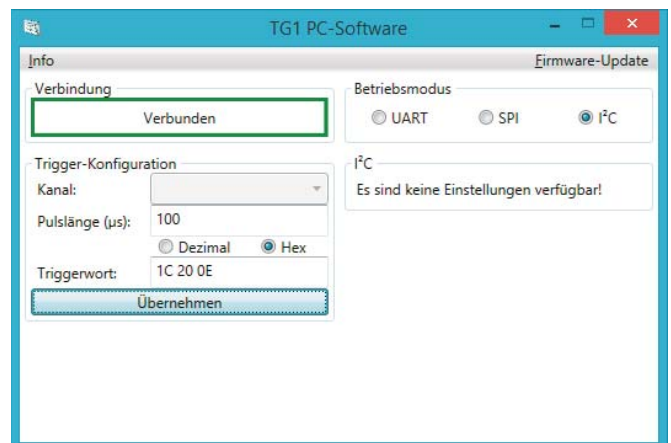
TG1 PC-Software

Info

Firmware-Update

Verbindung

Verbunden

Betriebsmodus

UART

SPI

I²C

Trigger-Konfiguration

Kanal:

Pulslänge (µs): 100

Dezimal

Hex

Triggerwort: 1C 20 0E

Übernehmen

I²C

Es sind keine Einstellungen verfügbar!